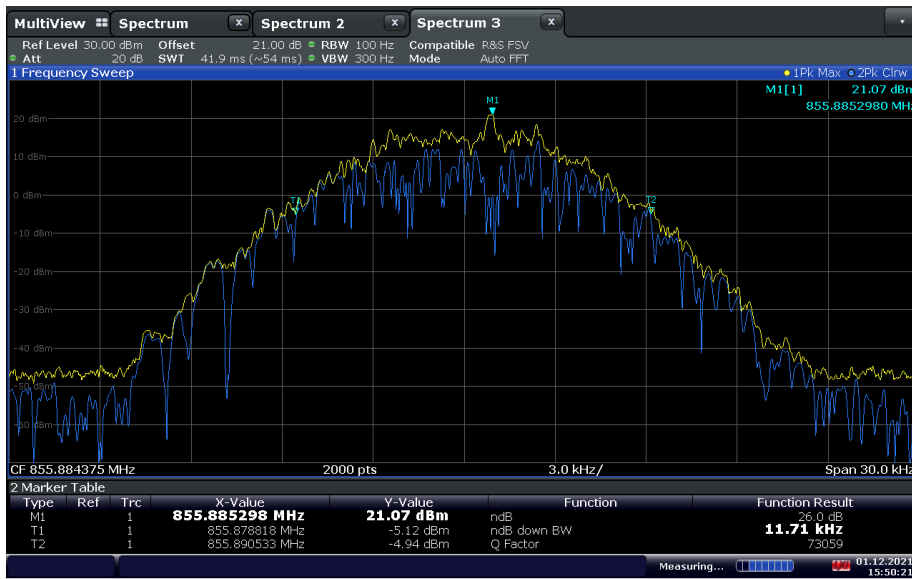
MultiView | Spectrum | Spectrum 2 | Spectrum 3

Ref Level 30.00 dBm Offset 21.00 dB RBW 100 Hz Compatible R&S FSV
Att 20 dB SWT 41.9 ms (~54 ms) VBW 300 Hz Mode Auto FFT

1 Frequency Sweep
1Pk Max 2Pk Clrw
M1[1] 21.07 dBm
855.8852980 MHz

M1
T1
T2

20 dBm
10 dBm
0 dBm
-10 dBm
-20 dBm
-30 dBm
-40 dBm
-50 dBm
-60 dBm

CF 855.884375 MHz 2000 pts 3.0 kHz/ Span 30.0 kHz

2 Marker Table

| Type | Ref | Trc | X-Value | Y-Value | Function | Function Result |
|---|---|---|---|---|---|---|
| M1 | | 1 | 855.885298 MHz | 21.07 dBm | ndB | 26.0 dB |
| T1 | | 1 | 855.878818 MHz | -5.12 dBm | ndB down BW | 11.71 kHz |
| T2 | | 1 | 855.890533 MHz | -4.94 dBm | Q Factor | 73059 |

Measuring... 01.12.2021 15:50:21